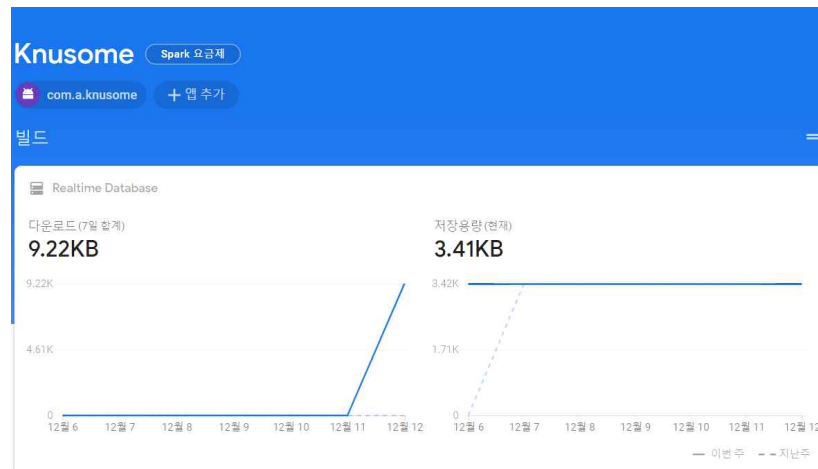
Knusome Spark 요금제

com.a.knusome + 앱 추가

빌드

Realtime Database

다운로드(7일 합계)
9.22KB

9.22K
4.61K
0

12월 6 12월 7 12월 8 12월 9 12월 10 12월 11 12월 12

저장용량(현재)
3.41KB

3.42K
1.71K
0

12월 6 12월 7 12월 8 12월 9 12월 10 12월 11 12월 12

— 이번 주 - - 지난주